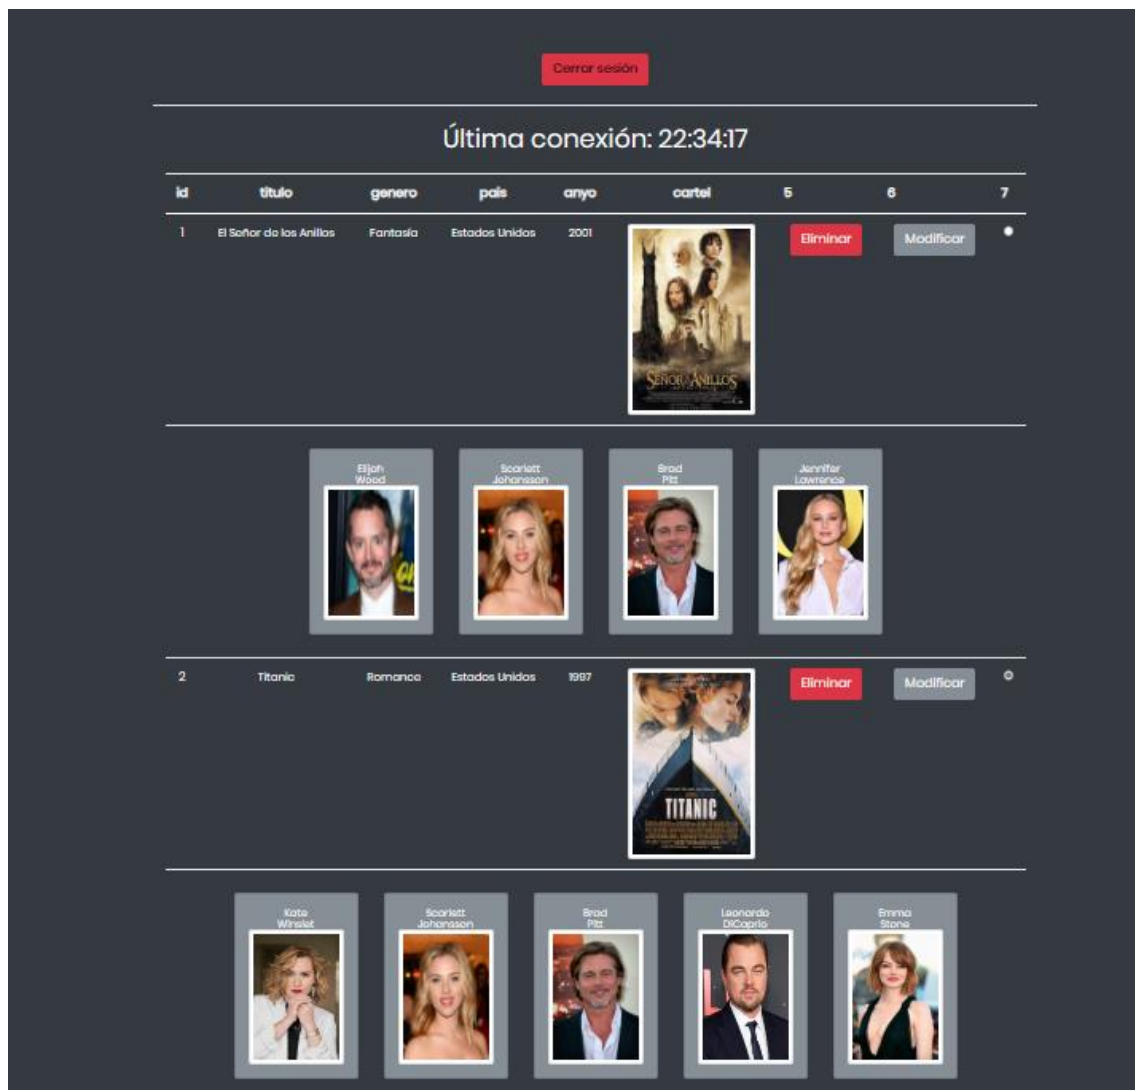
Cerrar sesión

Última conexión: 22:34:17

| id | titulo | genero | pais | anyo | cartel | 5 | 6 | 7 |
|---|---|---|---|---|---|---|---|---|
| 1 | El Señor de los Anillos | Fantasía | Estados Unidos | 2001 | SEÑOR ANILLOS | Eliminar | Modificar | |

Elijah Wood

Scarlett Johansson

Brad Pitt

Jennifer Lawrence

| id | titulo | genero | pais | anyo | cartel | 5 | 6 | 7 |
|---|---|---|---|---|---|---|---|---|
| 2 | Titanic | Romance | Estados Unidos | 1997 | TITANIC | Eliminar | Modificar | |

Kate Winslet

Scarlett Johansson

Brad Pitt

Leonardo DiCaprio

Emma Stone